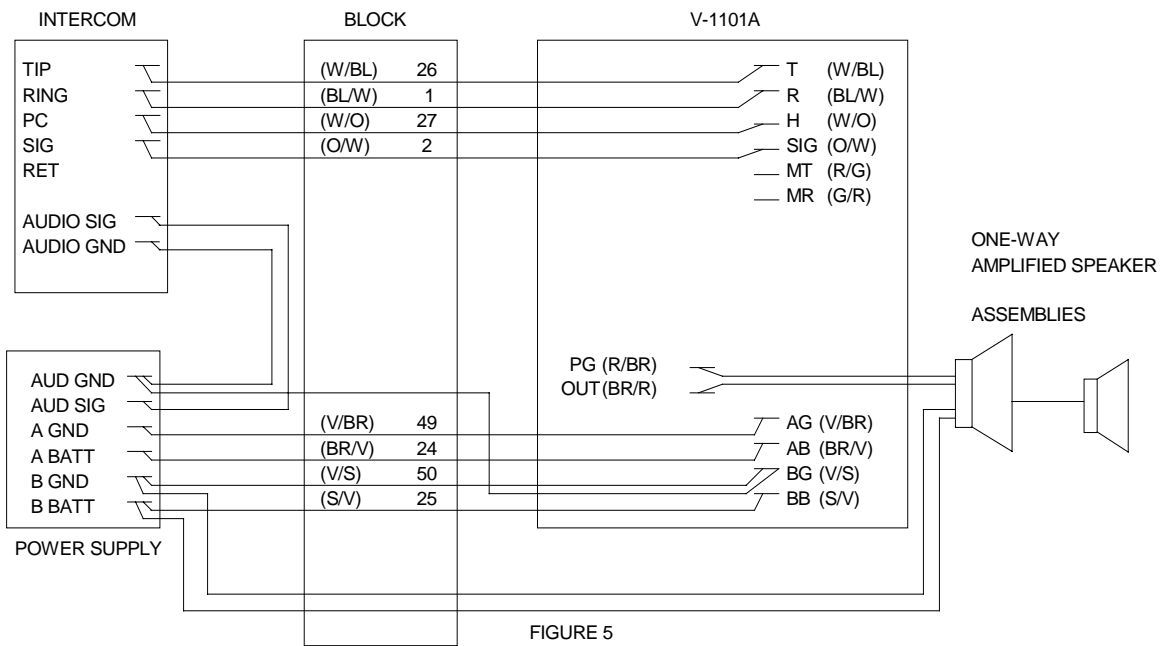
INTERCOM

BLOCK

V-1101A

TIP
RING
PC
SIG
RET

AUDIO SIG
AUDIO GND

(W/BL) 26
(BL/W) 1
(W/O) 27
(O/W) 2

T (W/BL)
R (BL/W)
H (W/O)
SIG (O/W)
MT (R/G)
MR (G/R)

ONE-WAY
AMPLIFIED SPEAKER

ASSEMBLIES

AUD GND
AUD SIG
A GND
A BATT
B GND
B BATT

PG (R/BR)
OUT (BR/R)

(V/BR) 49
(BR/V) 24
(V/S) 50
(S/V) 25

AG (V/BR)
AB (BR/V)
BG (V/S)
BB (S/V)

POWER SUPPLY

FIGURE 5